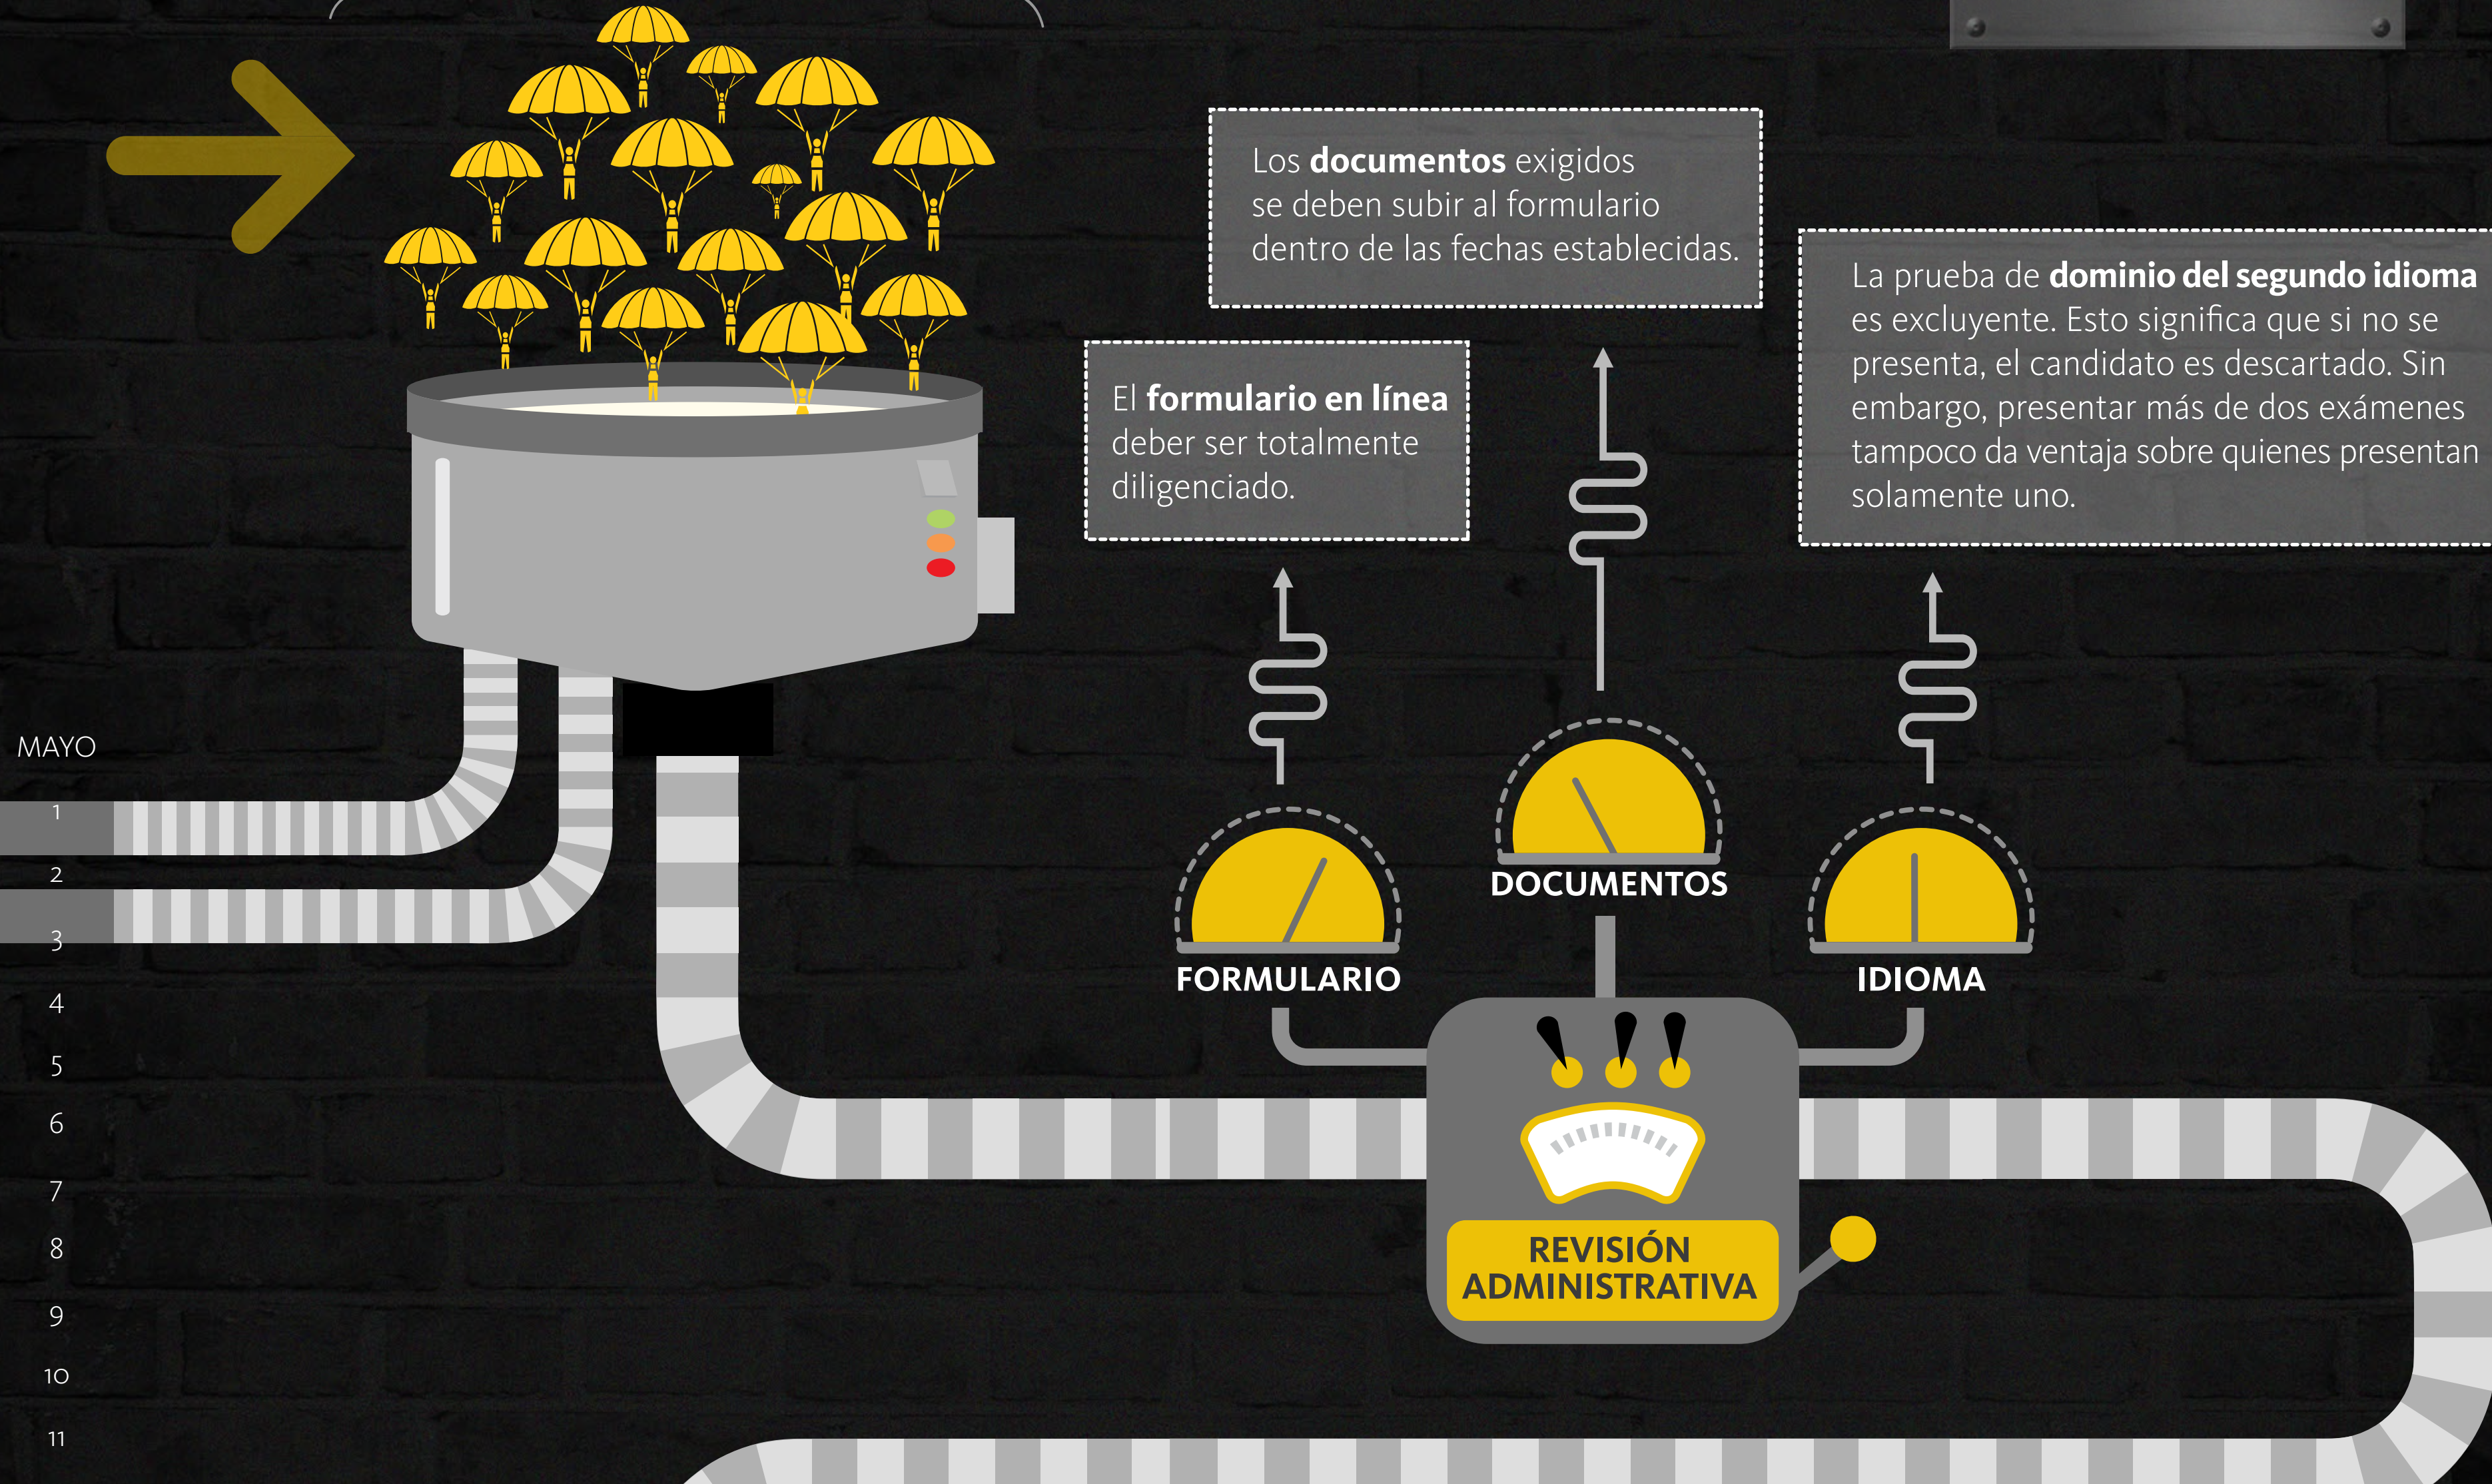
Los **documentos** exigidos se deben subir al formulario dentro de las fechas establecidas.

El **formulario en línea** deber ser totalmente diligenciado.

La prueba de **dominio del segundo idioma** es excluyente. Esto significa que si no se presenta, el candidato es descartado. Sin embargo, presentar más de dos exámenes tampoco da ventaja sobre quienes presentan solamente uno.

MAYO
1
2
3
4
5
6
7
8
9
10
11

DOCUMENTOS
FORMULARIO
IDIOMA

REVISIÓN ADMINISTRATIVA